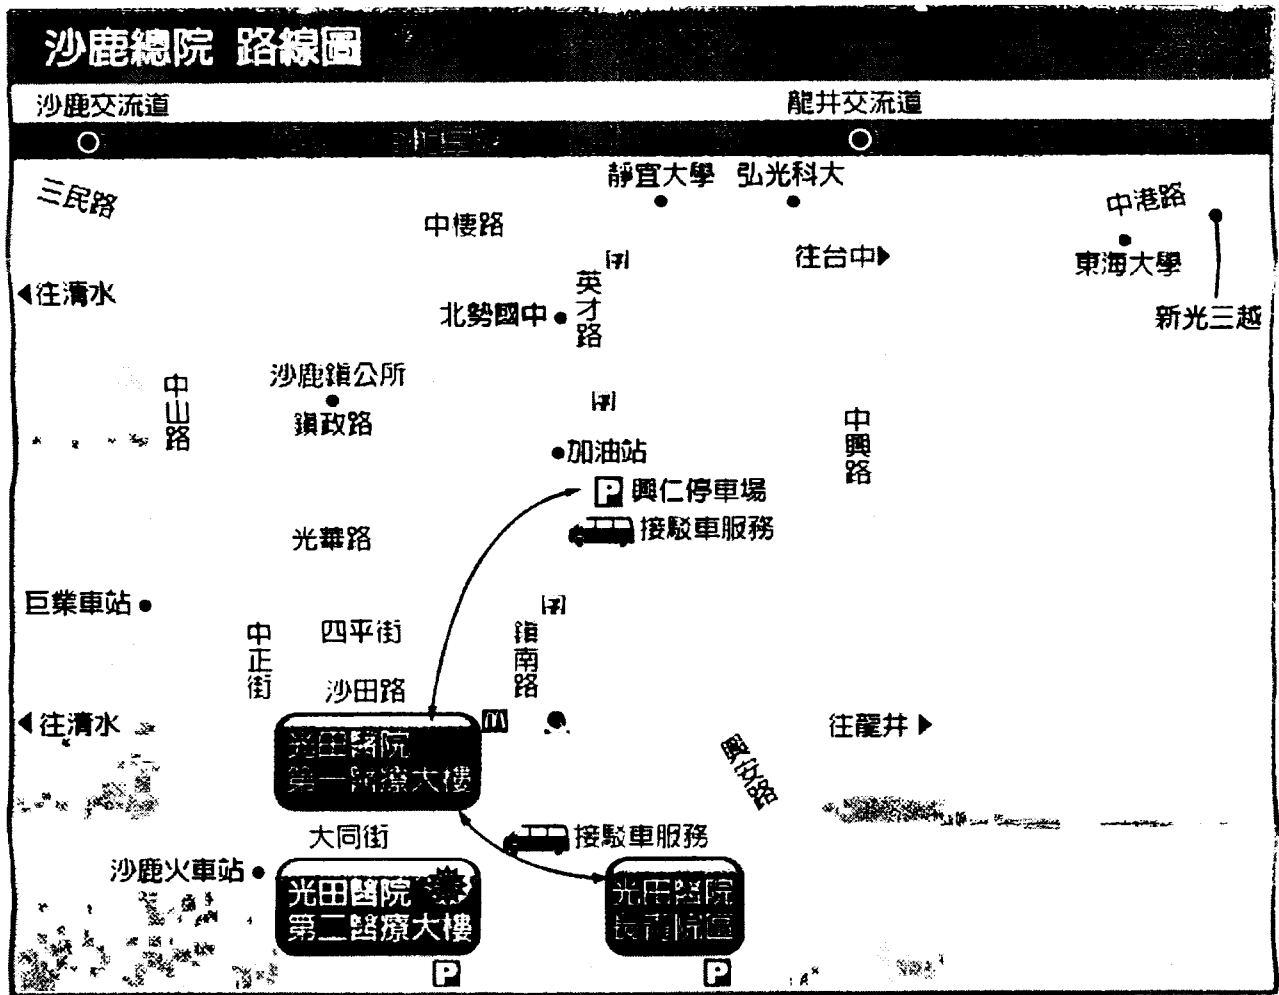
沙鹿總院 路線圖

沙鹿交流道
龍井交流道
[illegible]

三民路
靜宜大學
弘光科大
中港路
中棲路
往台中
東海大學
往清水
英才路
北勢國中
新光三越
沙鹿鎮公所
中山路
鎮政路
中興路
加油站
P 興仁停車場
接駁車服務
光華路
巨業車站
中正街
四平街
鎮南路
沙田路
往清水
往龍井
光田醫院 第一醫療大樓
興安路
大同街
接駁車服務
沙鹿火車站
光田醫院 第二醫療大樓
光田醫院 長青院區
P
P